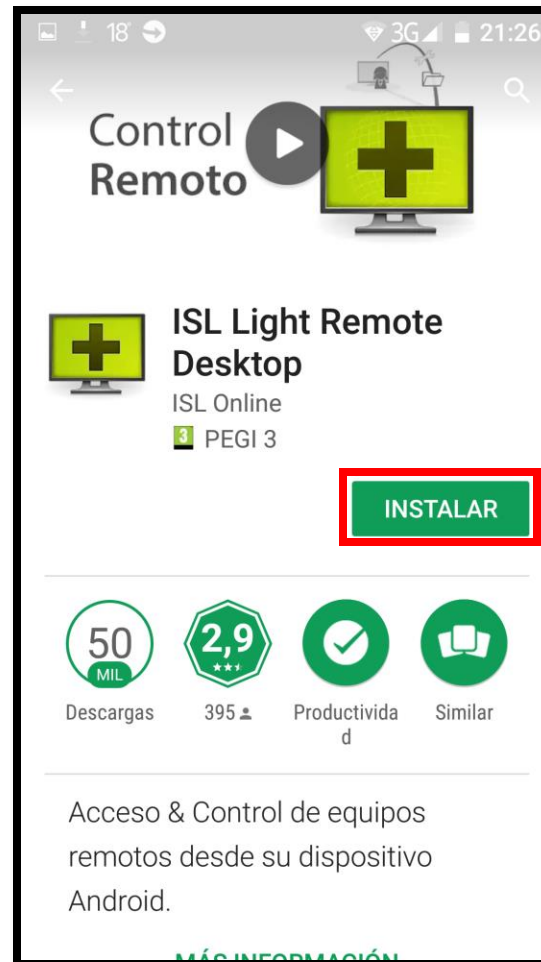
18° 3G 21:26

Control Remoto

ISL Light Remote Desktop
ISL Online
3 PEGI 3

INSTALAR

50 MIL
Descargas

2,9
395

Productividad

Similar

Acceso & Control de equipos remotos desde su dispositivo Android.

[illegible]